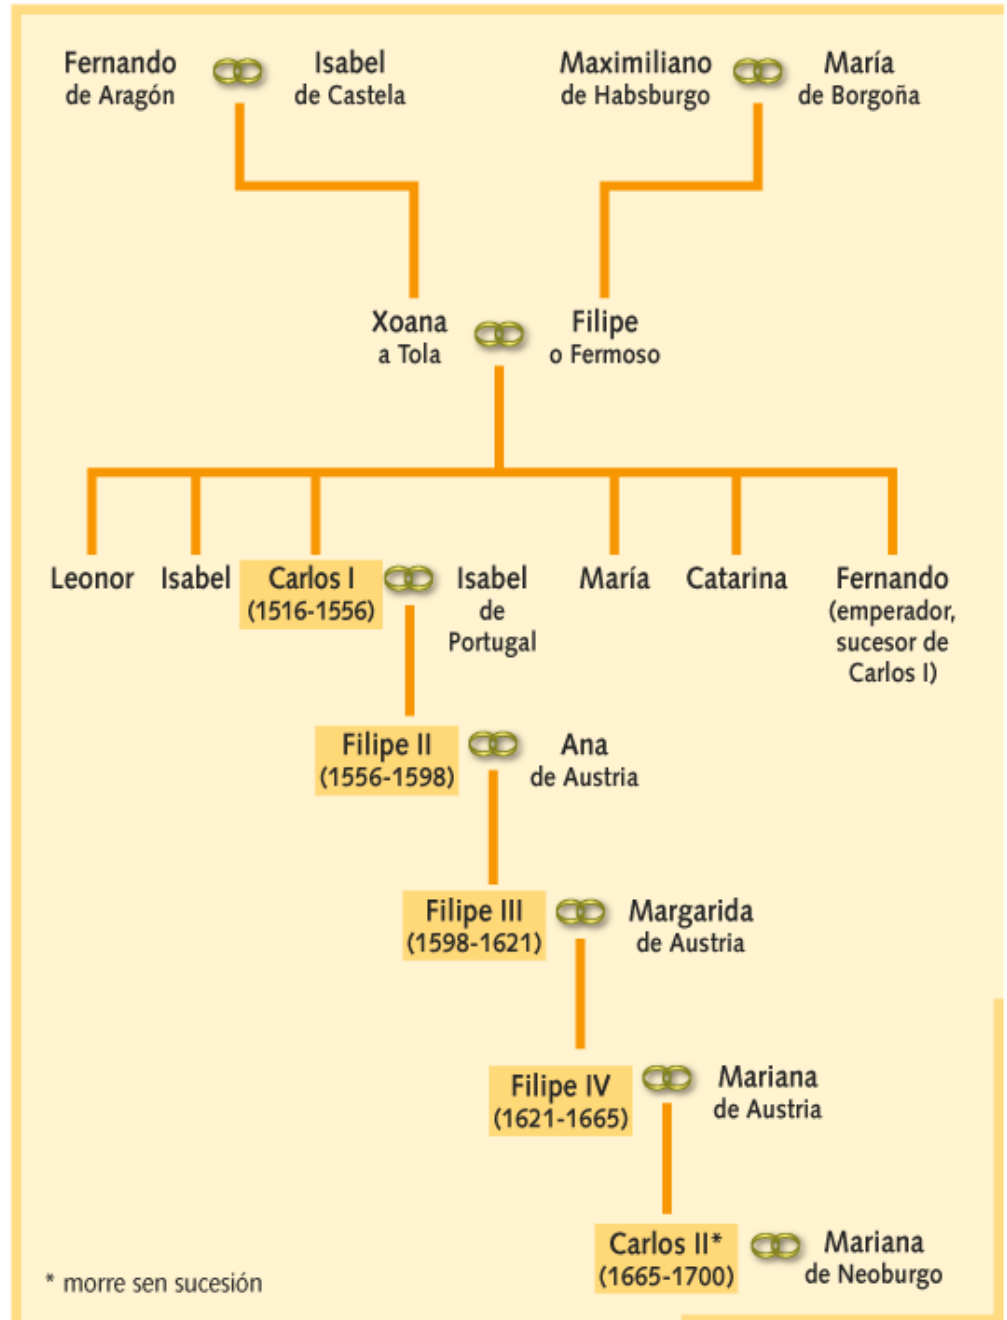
Fernando de Aragón

Isabel de Castela

Maximiliano de Habsburgo

María de Borgoña

Xoana a Tola

Filipe o Fermoso

Leonor

Isabel

Carlos I (1516-1556)

Isabel de Portugal

María

Catarina

Fernando (emperador, sucesor de Carlos I)

Filipe II (1556-1598)

Ana de Austria

Filipe III (1598-1621)

Margarida de Austria

Filipe IV (1621-1665)

Mariana de Austria

Carlos II* (1665-1700)

Mariana de Neoburgo

* morre sen sucesión